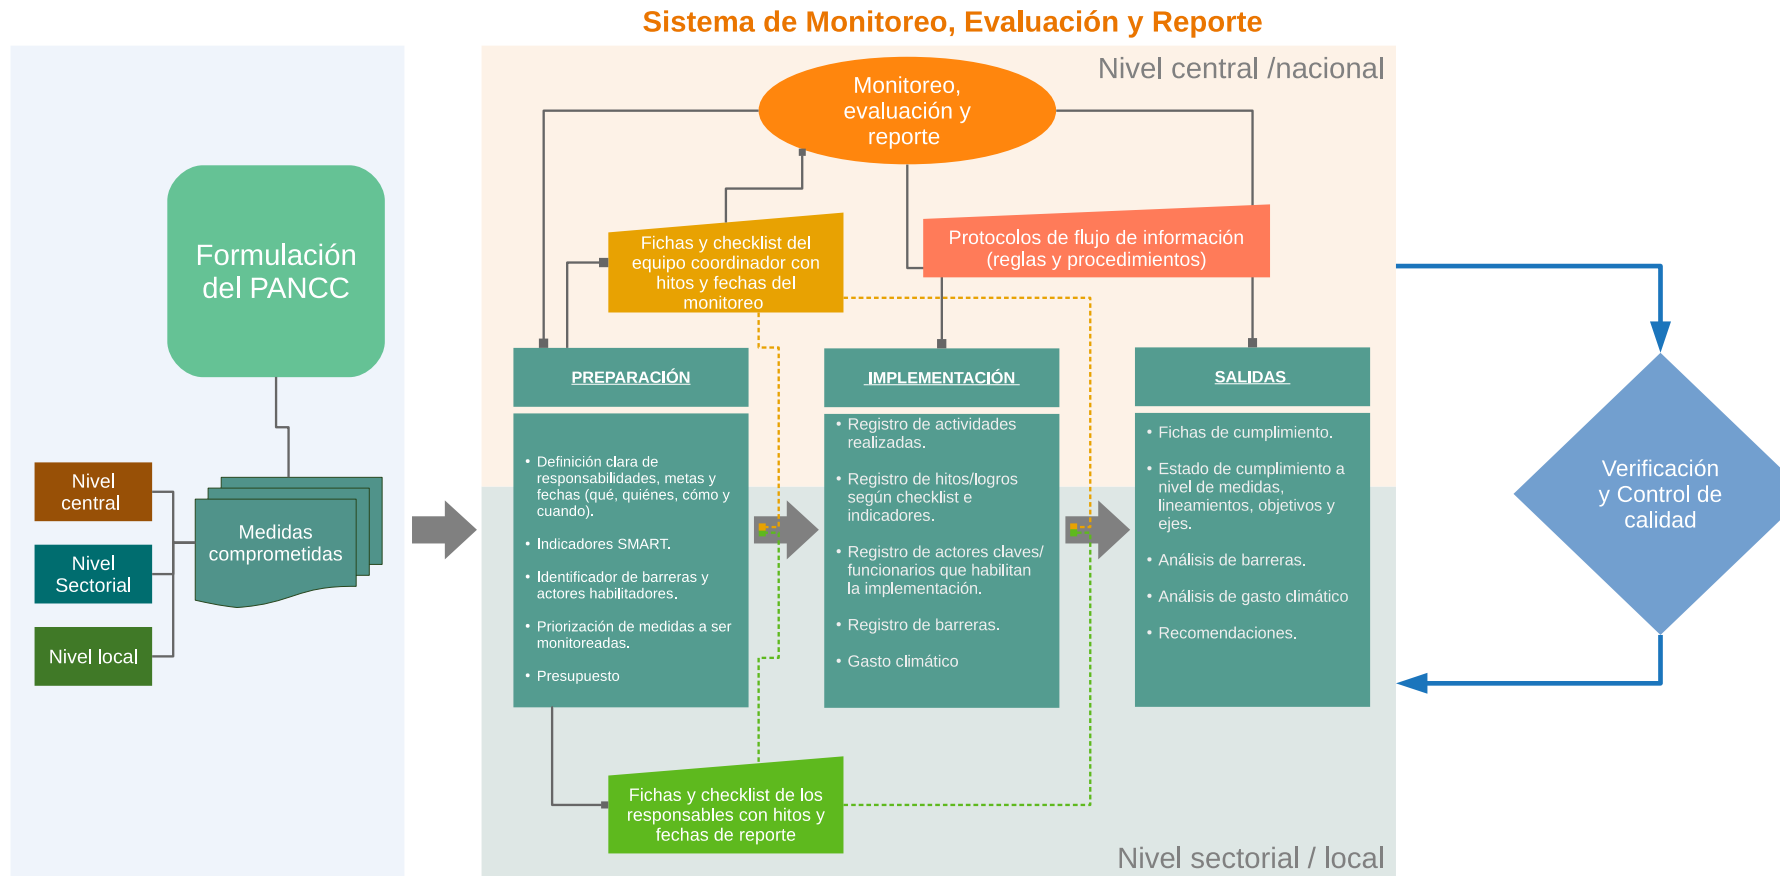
Sistema de Monitoreo, Evaluación y Reporte

Formulación del PANCC

Nivel central

Nivel Sectorial

Nivel local

Medidas comprometidas

Nivel central /nacional

Monitoreo, evaluación y reporte

Fichas y checklist del equipo coordinador con hitos y fechas del monitoreo

Protocolos de flujo de información (reglas y procedimientos)

PREPARACIÓN

• Definición clara de responsabilidades, metas y fechas (qué, quiénes, cómo y cuando).
• Indicadores SMART.
• Identificador de barreras y actores habilitadores.
• Priorización de medidas a ser monitoreadas.
• Presupuesto

IMPLEMENTACIÓN

• Registro de actividades realizadas.
• Registro de hitos/logros según checklist e indicadores.
• Registro de actores claves/ funcionarios que habilitan la implementación.
• Registro de barreras.
• Gasto climático

SALIDAS

• Fichas de cumplimiento.
• Estado de cumplimiento a nivel de medidas, lineamientos, objetivos y ejes.
• Análisis de barreras.
• Análisis de gasto climático
• Recomendaciones.

Verificación y Control de calidad

Fichas y checklist de los responsables con hitos y fechas de reporte

Nivel sectorial / local